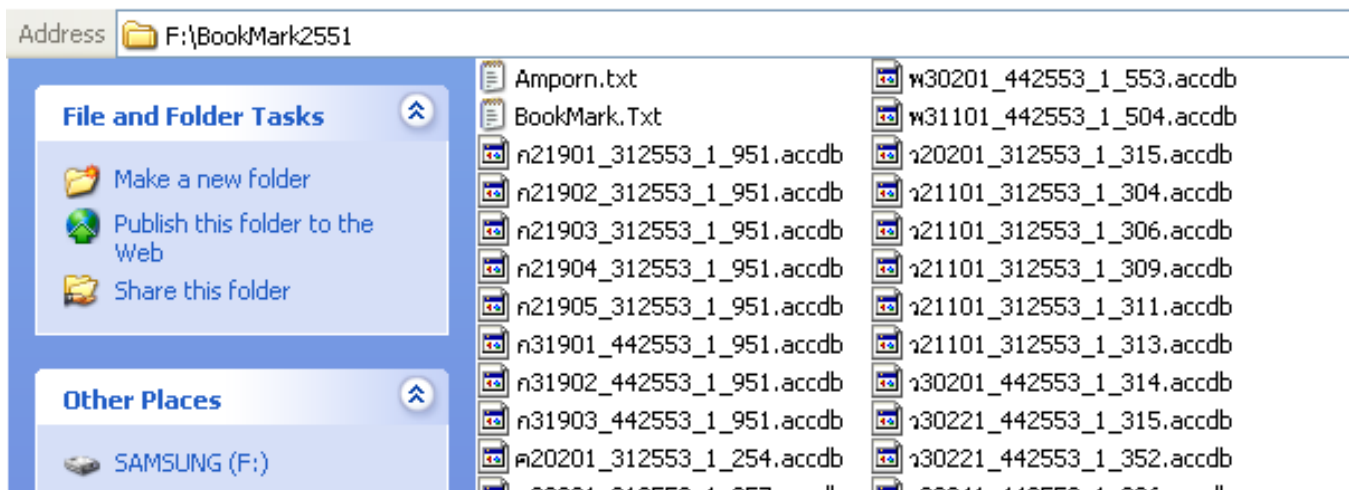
Address F:\BookMark2551

File and Folder Tasks

Make a new folder
Publish this folder to the Web
Share this folder

Other Places

SAMSUNG (F:)

Amporn.txt
BookMark.Txt
ก21901_312553_1_951.accdb
ก21902_312553_1_951.accdb
ก21903_312553_1_951.accdb
ก21904_312553_1_951.accdb
ก21905_312553_1_951.accdb
ก31901_442553_1_951.accdb
ก31902_442553_1_951.accdb
ก31903_442553_1_951.accdb
ค20201_312553_1_254.accdb
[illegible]

พ30201_442553_1_553.accdb
พ31101_442553_1_504.accdb
ว20201_312553_1_315.accdb
ว21101_312553_1_304.accdb
ว21101_312553_1_306.accdb
ว21101_312553_1_309.accdb
ว21101_312553_1_311.accdb
ว21101_312553_1_313.accdb
ว30201_442553_1_314.accdb
ว30221_442553_1_315.accdb
ว30221_442553_1_352.accdb
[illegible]